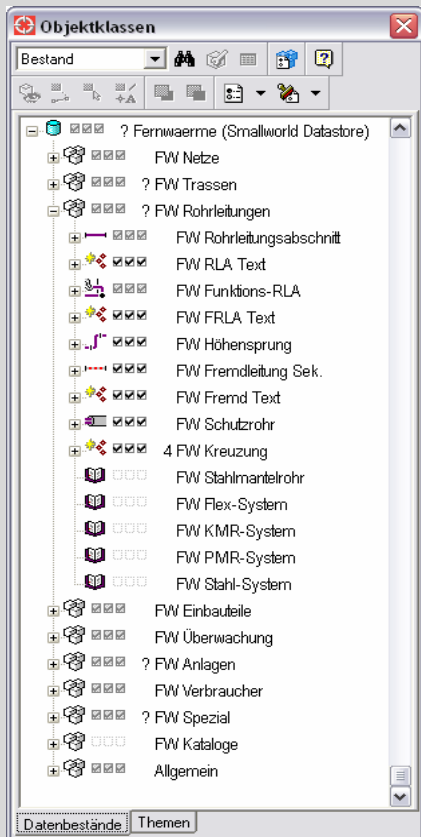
Objektklassen

Bestand

? Fernwaerme (Smallworld Datastore)
FW Netze
? FW Trassen
? FW Rohrleitungen
FW Rohrleitungsabschnitt
FW RLA Text
FW Funktions-RLA
FW FRLA Text
FW Höhensprung
FW Fremdleitung Sek.
FW Fremd Text
FW Schutzrohr
4 FW Kreuzung
FW Stahlmantelrohr
FW Flex-System
FW KMR-System
FW PMR-System
FW Stahl-System
FW Einbauteile
FW Überwachung
? FW Anlagen
FW Verbraucher
? FW Spezial
FW Kataloge
Allgemein

Datenbestände
Themen